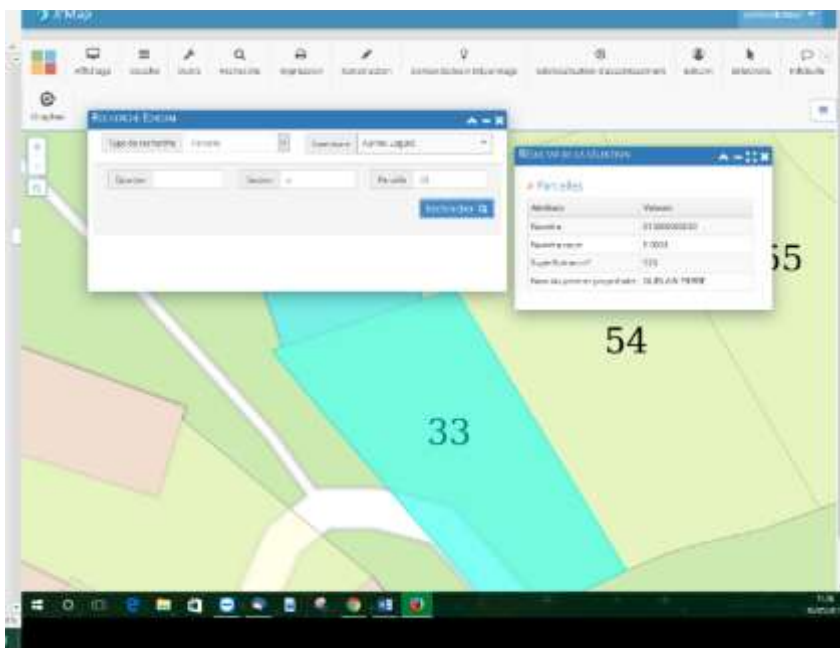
X'Map

Affichage
Couches
Outils
Recherche
Impression
Annotation
Assainissement
Graphes

Recherche Express

Type de recherche
Commune
Aime-Lagas

Section
Parcelle
33

Rechercher

Résultat de la sélection

Parcelles

| Attribut | Valeur |
|---|---|
| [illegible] | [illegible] |
| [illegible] | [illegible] |
| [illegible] | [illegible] |
| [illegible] | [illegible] |

55
54
33